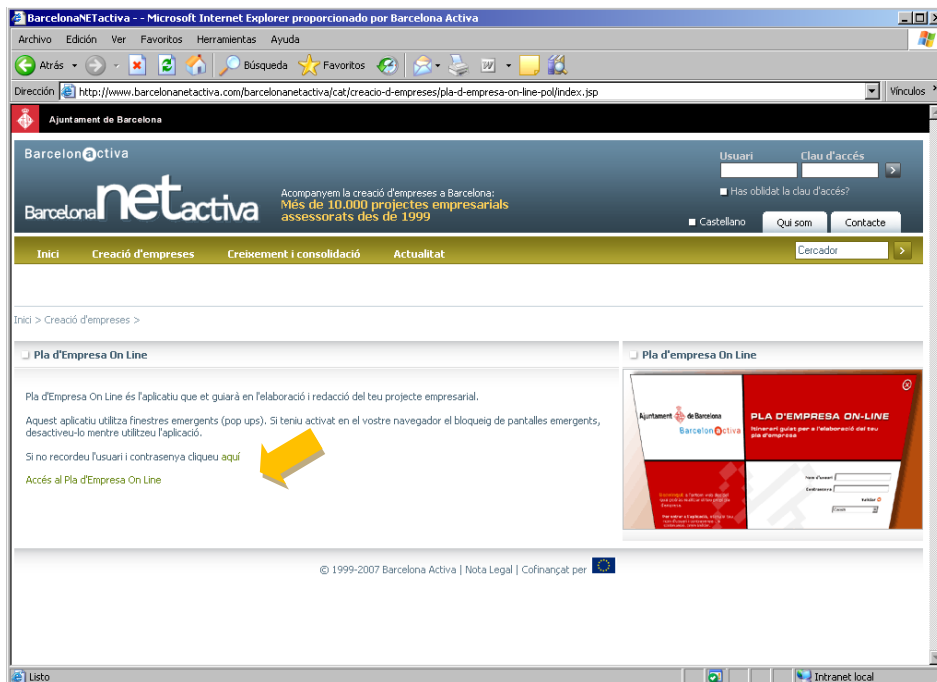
BarcelonaNETactiva - - Microsoft Internet Explorer proporcionado por Barcelona Activa

Archivo Edición Ver Favoritos Herramientas Ayuda

Atrás Búsqueda Favoritos

Dirección http://www.barcelonanetactiva.com/barcelonanetactiva/cat/creacio-d-empreses/pla-d-empresa-on-line-pol/index.jsp Vínculos

Ajuntament de Barcelona

Barcelonactiva

BarcelonaNETactiva

Acompanyem la creació d'empreses a Barcelona:
Més de 10.000 projectes empresarials assessorats des de 1999

Usuari Clau d'accés
Has oblidat la clau d'accés?

Castellano Qui som Contacte

Inici Creació d'empreses Creixement i consolidació Actualitat

Cercador

Inici > Creació d'empreses >

Pla d'Empresa On Line

Pla d'Empresa On Line és l'aplicatiu que et guiarà en l'elaboració i redacció del teu projecte empresarial.

Aquest aplicatiu utilitza finestres emergents (pop ups). Si teniu activat en el vostre navegador el bloqueig de pantalles emergents, desactiveu-lo mentre utilitzeu l'aplicació.

Si no recordeu l'usuari i contrasenya cliqueu aquí

Accés al Pla d'Empresa On Line

Pla d'empresa On Line

Ajuntament de Barcelona
Barcelonactiva

PLA D'EMPRESA ON-LINE
Itinerari guiat per a l'elaboració del teu pla d'empresa

Nom d'usuari
Contrasenya
Entrar

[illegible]

© 1999-2007 Barcelona Activa | Nota Legal | Cofinançat per

Listo

Intranet local